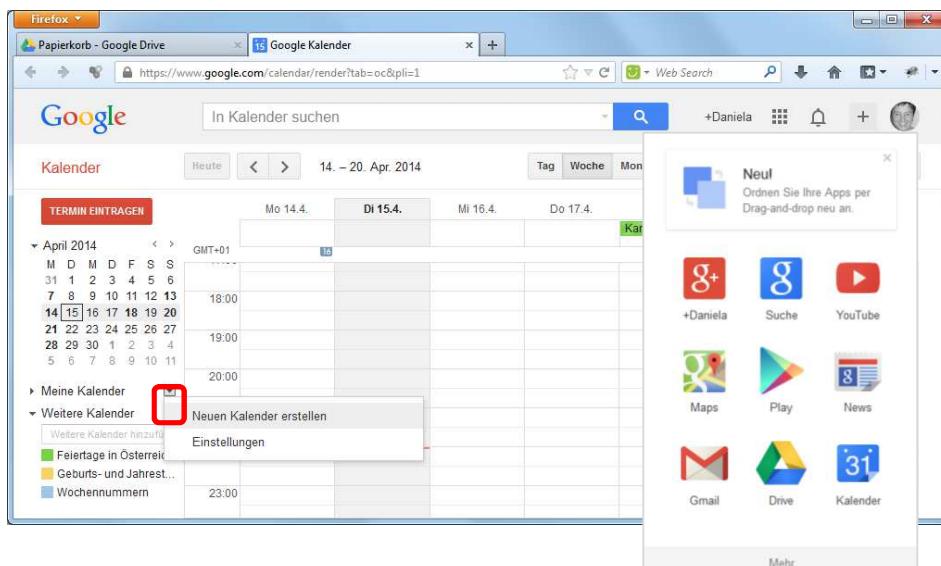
Firefox

Papierkorb - Google Drive

Google Kalender

https://www.google.com/calendar/render?tab=oc&pli=1

Web Search

Google

In Kalender suchen

+Daniela

Kalender

Heute

14. – 20. Apr. 2014

Tag Woche Mon

TERMIN EINTRAGEN

April 2014

| M | D | M | D | F | S | S |
|---|---|---|---|---|---|---|
| 31 | 1 | 2 | 3 | 4 | 5 | 6 |
| 7 | 8 | 9 | 10 | 11 | 12 | 13 |
| 14 | 15 | 16 | 17 | 18 | 19 | 20 |
| 21 | 22 | 23 | 24 | 25 | 26 | 27 |
| 28 | 29 | 30 | 1 | 2 | 3 | 4 |
| 5 | 6 | 7 | 8 | 9 | 10 | 11 |

Mo 14.4. Di 15.4. Mi 16.4. Do 17.4.

Kar

GMT+01

16

18:00

19:00

20:00

23:00

Meine Kalender

Weitere Kalender

Weitere Kalender hinzufü

Feiertage in Österreic

Geburts- und Jahrest...

Wochennummern

Neuen Kalender erstellen

Einstellungen

Neu!

Ordnen Sie Ihre Apps per Drag-and-drop neu an.

+Daniela

Suche

YouTube

Maps

Play

News

Gmail

Drive

Kalender

Mehr